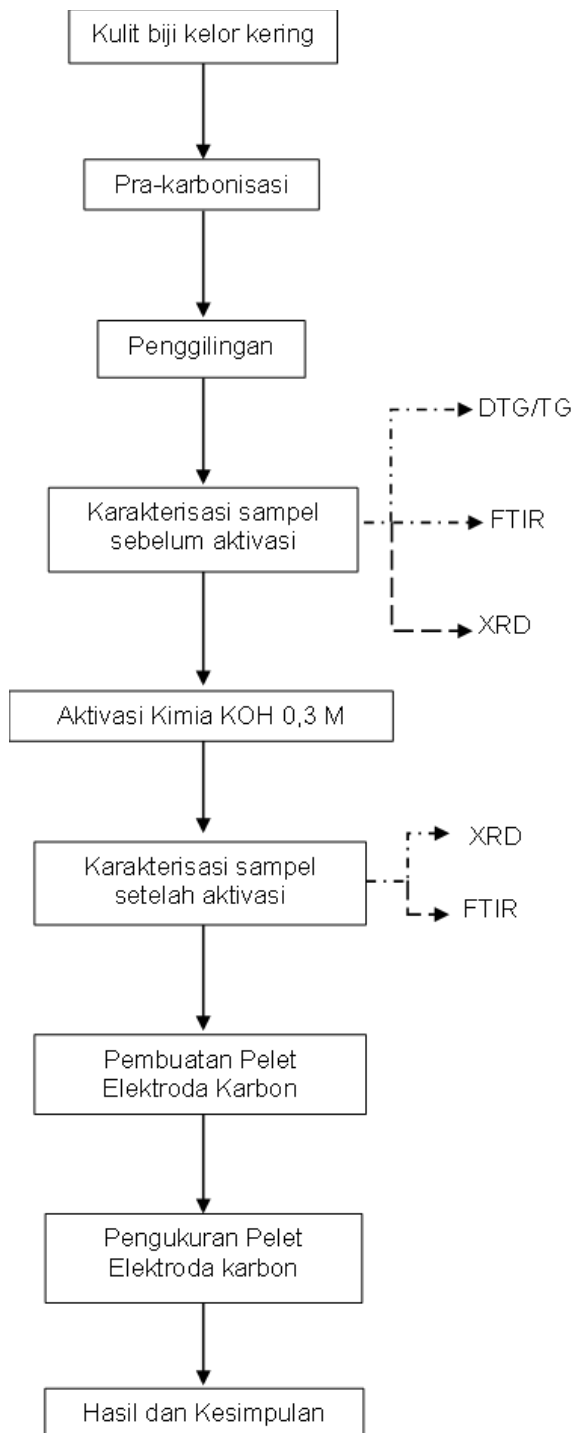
Kulit biji kelor kering

Pra-karbonisasi

Penggilingan

DTG/TG

Karakterisasi sampel sebelum aktivasi

FTIR

XRD

Aktivasi Kimia KOH 0,3 M

XRD

Karakterisasi sampel setelah aktivasi

FTIR

Pembuatan Pelet Elektroda Karbon

Pengukuran Pelet Elektroda karbon

Hasil dan Kesimpulan